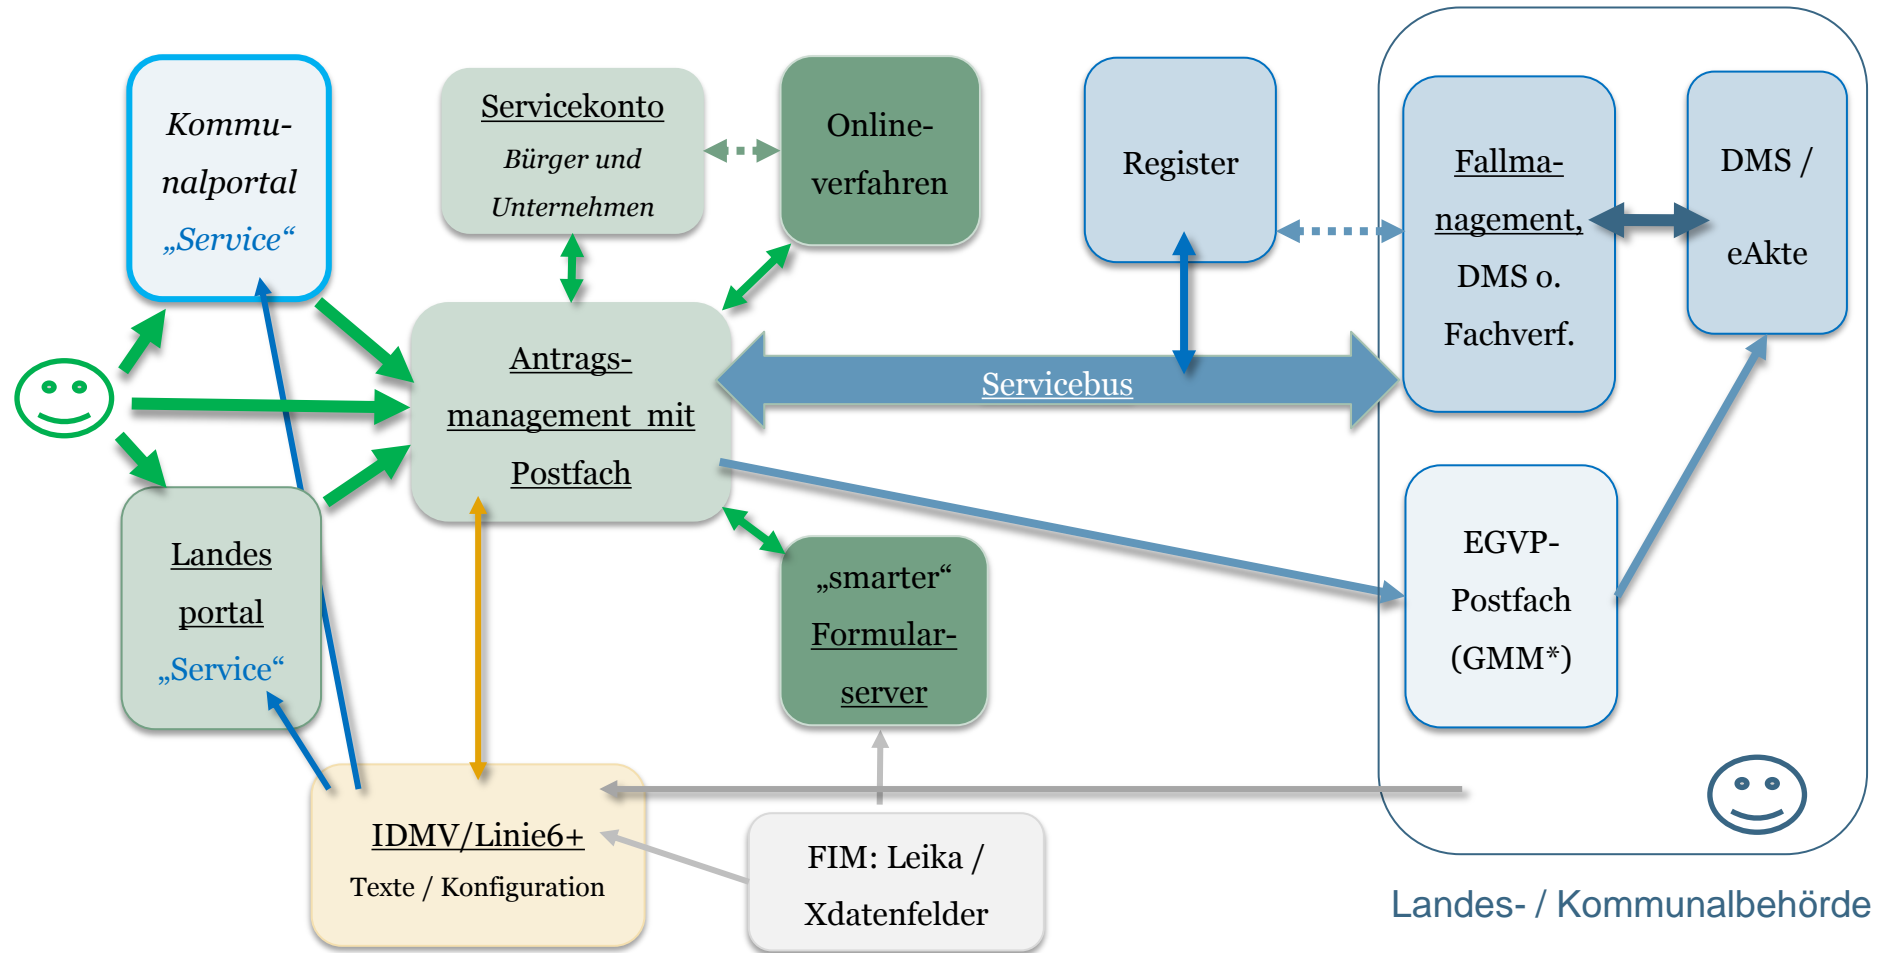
Kommunalportal „Service“

Servicekonto Bürger und Unternehmen

Onlineverfahren

Register

Fallmanagement, DMS o. Fachverf.

DMS / eAkte

Antragsmanagement mit Postfach

Servicebus

Landes portal „Service“

„smarter“ Formularserver

EGVP-Postfach (GMM*)

IDMV/Linie6+ Texte / Konfiguration

FIM: Leika / Xdatenfelder

Landes- / Kommunalbehörde